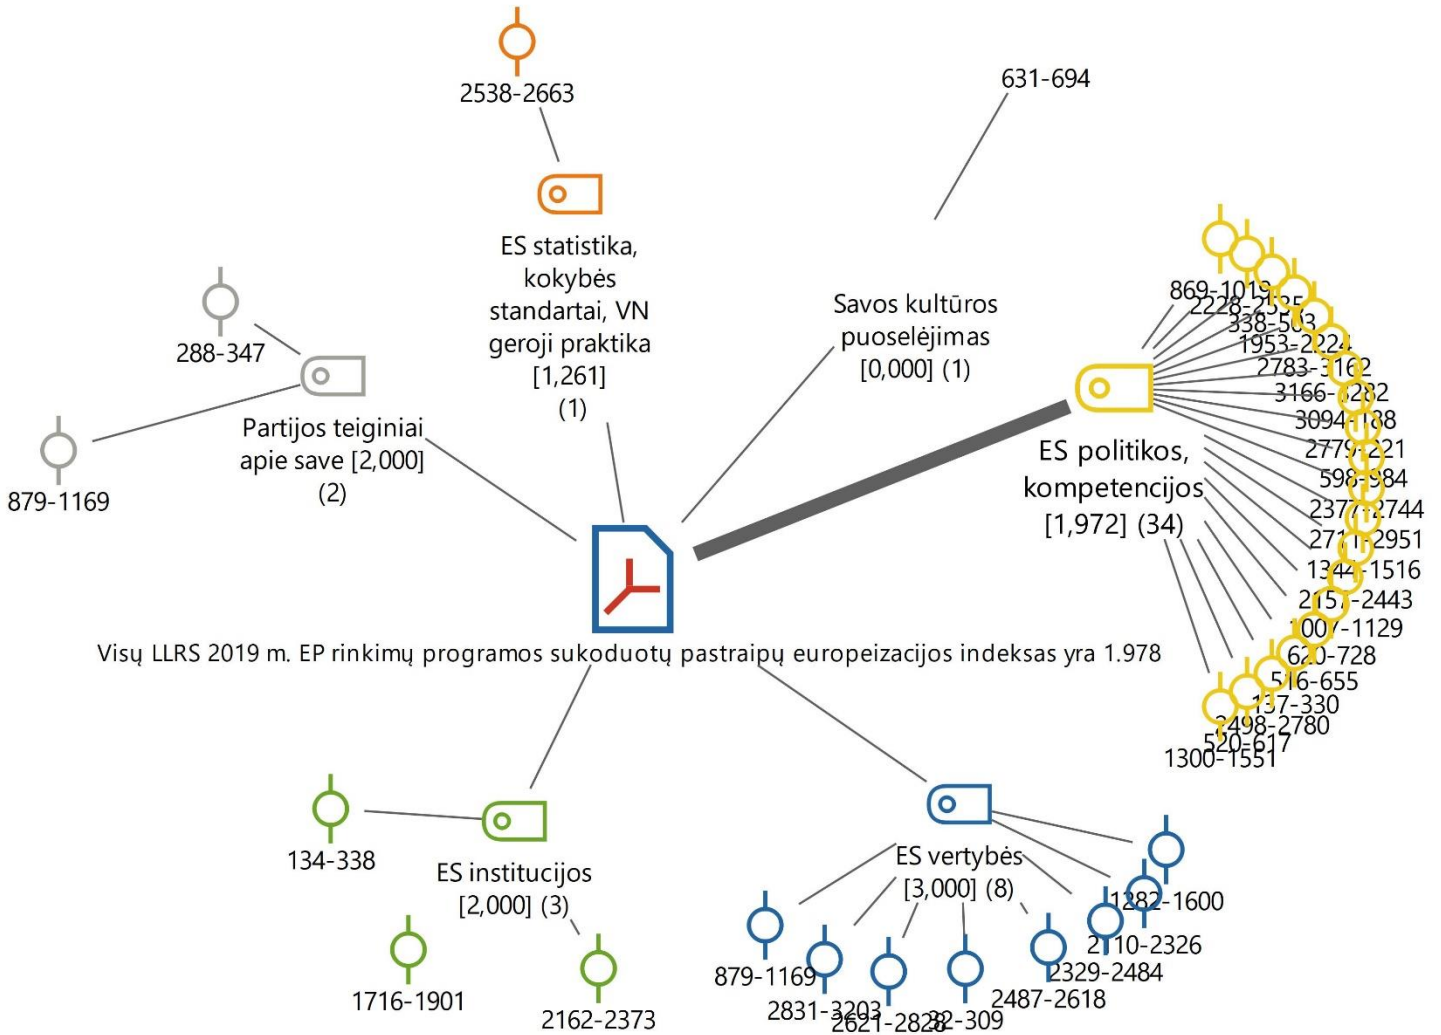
2538-2663

631-694

ES statistika, kokybės standartai, VN geroji praktika [1,261] (1)

Savos kultūros puoselėjimas [0,000] (1)

288-347

Partijos teiginiai apie save [2,000] (2)

879-1169

869-1019
2228-2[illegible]5
338-5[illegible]3
1953-2224
2783-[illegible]162
3166-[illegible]82
3094-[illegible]88
277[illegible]21
598-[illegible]84
237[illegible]2744
271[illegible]-2951
134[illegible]-1516
2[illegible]-2443
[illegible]7-1129
6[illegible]0-728
5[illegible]6-655
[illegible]7-330
2498-2780
520-617
1300-1551

ES politikos, kompetencijos [1,972] (34)

Visų LLRS 2019 m. EP rinkimų programos sukoduotų pastraipų europeizacijos indeksas yra 1.978

134-338

ES institucijos [2,000] (3)

1716-1901

2162-2373

ES vertybės [3,000] (8)

1282-1600
2110-2326
2329-2484
2487-2618
879-1169
2831-3203
2621-2828
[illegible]2-309